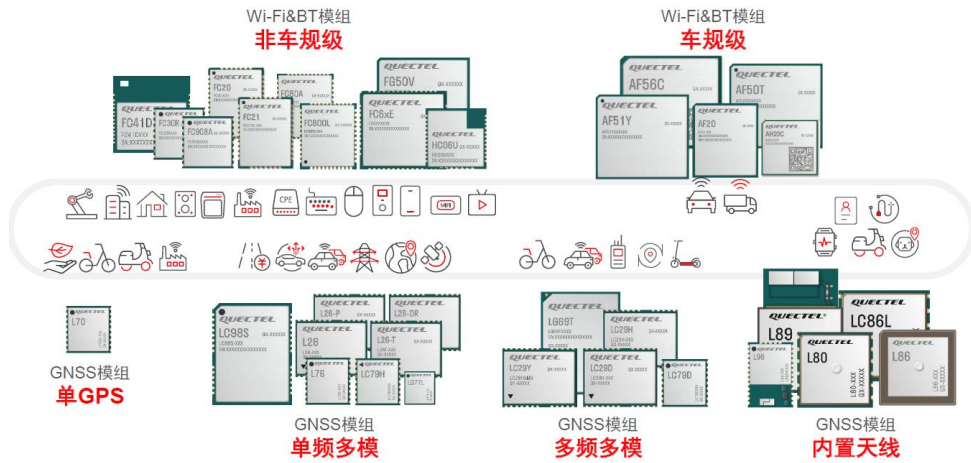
Wi-Fi&BT模组
非车规级

FC41D
FC30R
FC20
FC80A
FC908A
FC21
FC800L
FG50V
FC6xE
HC06U

Wi-Fi&BT模组
车规级

AF56C
AF50T
AF51Y
AF20
AH20C

CPE

L70
GNSS模组
单GPS

LC98S
L26-P
L26-DR
L26
L26-T
L76
LC79H
L77L
GNSS模组
单频多模

LG69T
LC29H
LC29Y
LC29D
LC79D
GNSS模组
多频多模

L89
LC86L
L96
L80
L86
GNSS模组
内置天线